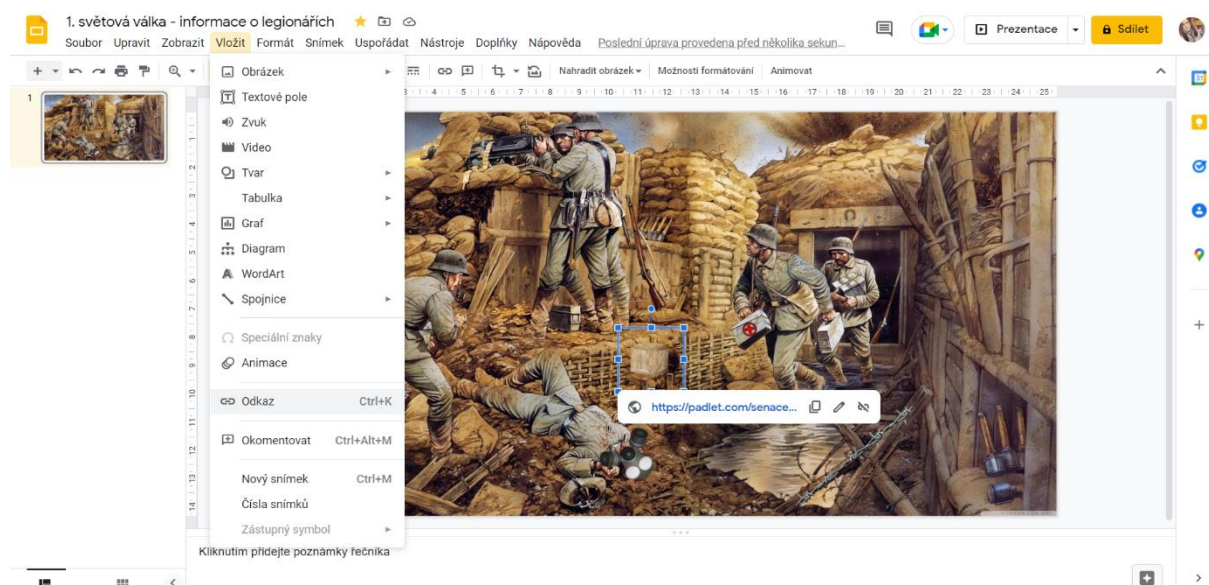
1. světová válka - informace o legionářích

Soubor Upravit Zobrazit Vložit Formát Snímek Uspořádat Nástroje Doplňky Nápověda Poslední úprava provedena před několika sekun...

Prezentace

Sdílet

Nahradit obrázek Možnosti formátování Animovat

Obrázek
Textové pole
Zvuk
Video
Tvar
Tabulka
Graf
Diagram
WordArt
Spojnice
Speciální znaky
Animace
Odkaz Ctrl+K
Okomentovat Ctrl+Alt+M
Nový snímek Ctrl+M
Čísla snímků
Zástupný symbol

https://padlet.com/senace...

Kliknutím přidejte poznámky řečníka